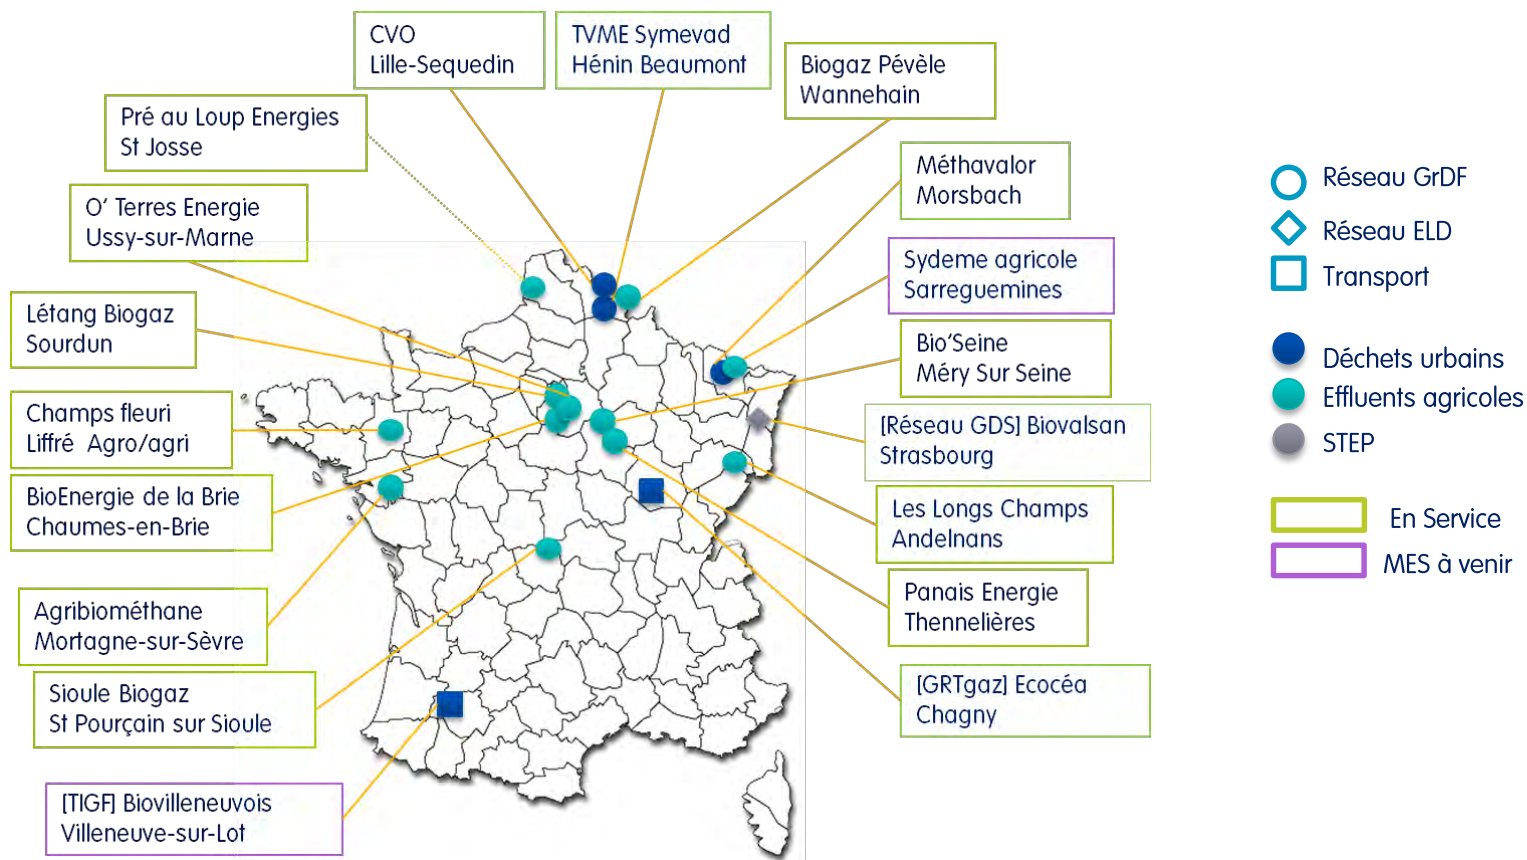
CVO
Lille-Sequedin

TVME Symevad
Hénin Beaumont

Biogaz Pévèle
Wannehain

Pré au Loup Energies
St Josse

Méthavalor
Morsbach

O' Terres Energie
Ussy-sur-Marne

Sydeme agricole
Sarreguemines

Létang Biogaz
Sourdun

Bio'Seine
Méry Sur Seine

Champs fleuri
Liffré Agro/agri

[Réseau GDS] Biovalsan
Strasbourg

BioEnergie de la Brie
Chaumes-en-Brie

Les Longs Champs
Andelnans

Agribiométhane
Mortagne-sur-Sèvre

Panais Energie
Thennelières

Sioule Biogaz
St Pourçain sur Sioule

[GRTgaz] Ecocéa
Chagny

[TIGF] Biovilleneuvois
Villeneuve-sur-Lot

Réseau GrDF
Réseau ELD
Transport

Déchets urbains
Effluents agricoles
STEP

En Service
MES à venir